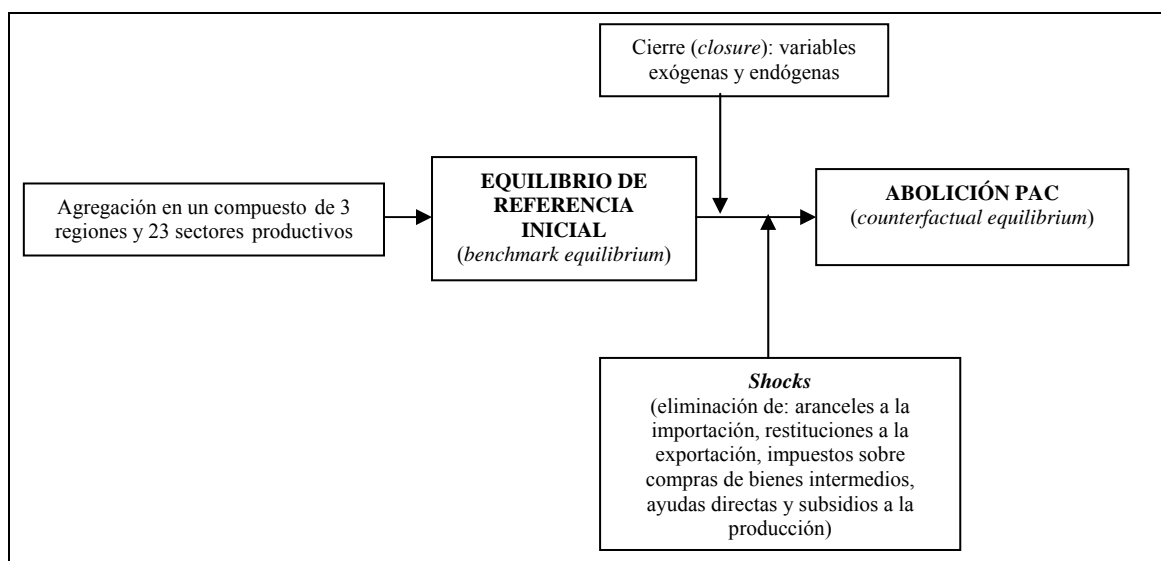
Cierre (*closure*): variables exógenas y endógenas

Agregación en un compuesto de 3 regiones y 23 sectores productivos

**EQUILIBRIO DE REFERENCIA INICIAL**
(*benchmark equilibrium*)

**ABOLICIÓN PAC**
(*counterfactual equilibrium*)

***Shocks***
(eliminación de: aranceles a la importación, restituciones a la exportación, impuestos sobre compras de bienes intermedios, ayudas directas y subsidios a la producción)